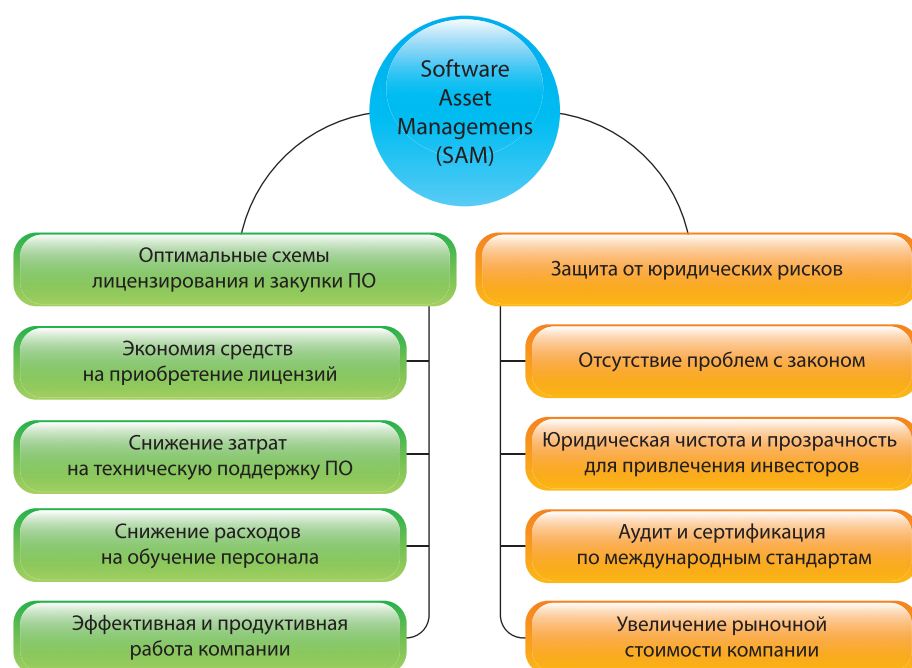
Software Asset Managemens (SAM)

Оптимальные схемы лицензирования и закупки ПО

Экономия средств на приобретение лицензий

Снижение затрат на техническую поддержку ПО

Снижение расходов на обучение персонала

Эффективная и продуктивная работа компании

Защита от юридических рисков

Отсутствие проблем с законом

Юридическая чистота и прозрачность для привлечения инвесторов

Аудит и сертификация по международным стандартам

Увеличение рыночной стоимости компании